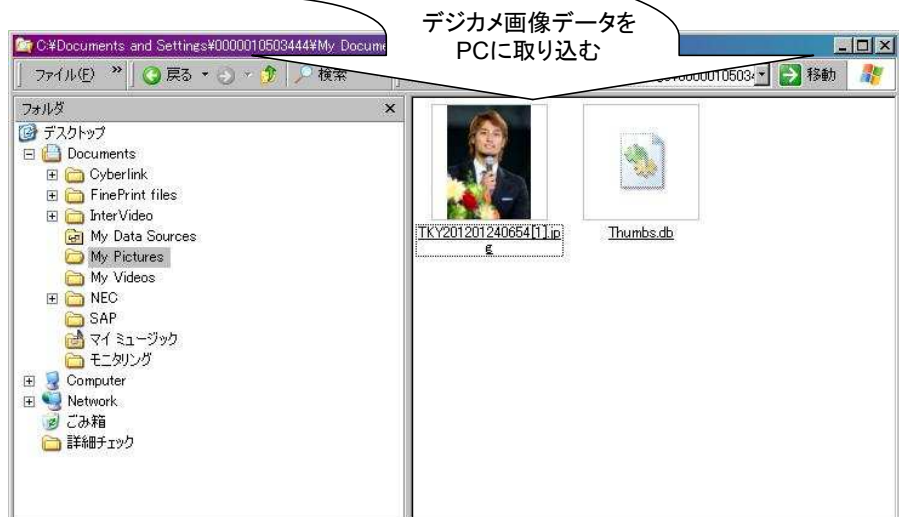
デジカメ画像データを
PCに取り込む

C:¥Documents and Settings¥000010503444¥My Docume

ファイル(F) » 戻る 検索 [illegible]0000105034 移動

フォルダ ×

デスクトップ
Documents
Cyberlink
FinePrint files
InterVideo
My Data Sources
My Pictures
My Videos
NEC
SAP
マイ ミュージック
モニタリング
Computer
Network
ごみ箱
詳細チェック

TKY201201240654[1].jpg
Thumbs.db